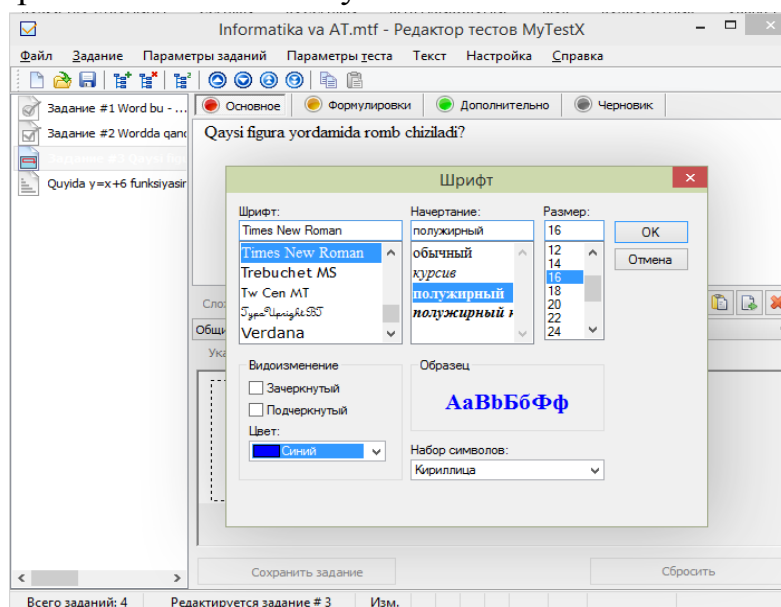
Informatika va AT.mtf - Редактор тестов MyTestX

Файл Задание Параметры заданий Параметры теста Текст Настройка Справка

Задание #1 Word bu - ...
Задание #2 Wordda qanc
Задание #3 Qaysi fig
Quyida y=x+6 funksiyasir

Основное Формулировки Дополнительно Черновик

Qaysi figura yordamida romb chiziladi?

Шрифт

Шрифт:
Times New Roman
Times New Roman
Trebuchet MS
Tw Cen MT
TypoUpright BT
Verdana

Начертание:
полужирный
обычный
курсив
полужирный
полужирный к

Размер:
16
12
14
16
18
20
22
24

OK
Отмена

Видоизменение
Зачеркнутый
Подчеркнутый
Цвет:
Синий

Образец
AaBbБбФф

Набор символов:
Кириллица

Сло
Общи
Ука

Сохранить задание
Сбросить

Всего заданий: 4
Редактируется задание # 3
Изм.